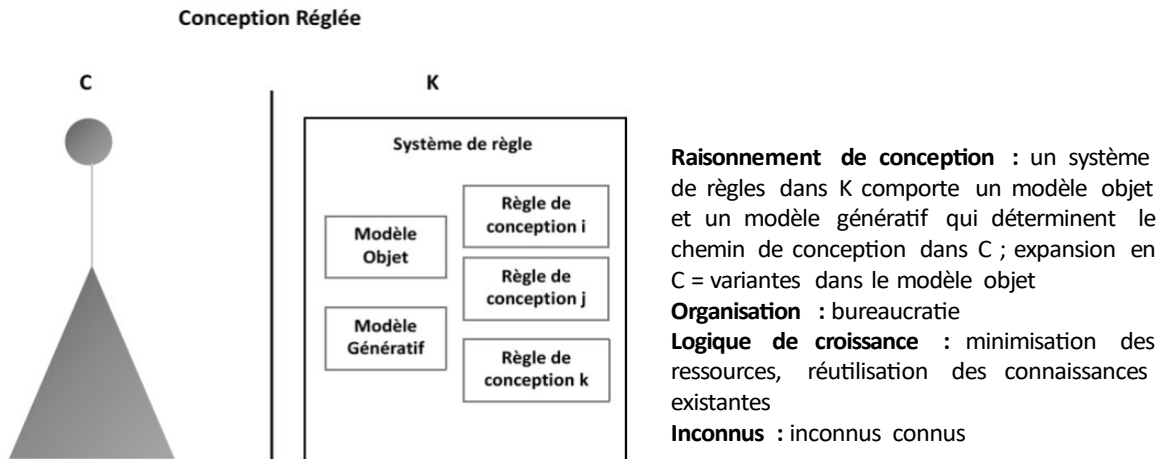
Conception Réglée

C

K

Système de règle

Modèle Objet

Modèle Génératif

Règle de conception i

Règle de conception j

Règle de conception k

**Raisonnement de conception :** un système de règles dans K comporte un modèle objet et un modèle génératif qui déterminent le chemin de conception dans C ; expansion en C = variantes dans le modèle objet
**Organisation :** bureaucratie
**Logique de croissance :** minimisation des ressources, réutilisation des connaissances existantes
**Inconnus :** inconnus connus